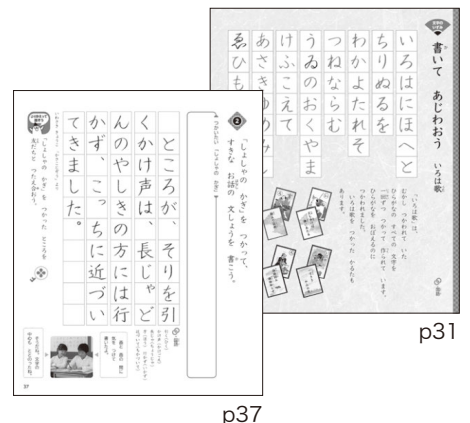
書いて あじわおう いろは歌

いろはにほへと
ちりぬるを
わかよたれそ
つねならむ
うゐのおくやま
けふこえて
あさき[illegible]
ゑひも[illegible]

「いろは歌」は、むかしの人が、ひらがなのすべての文字を一回ずつつかって作られています。ひらがなをおぼえるのにつかわれていたかるたも、いろは歌をつかったかるたもあります。

p31

2 「しょしゃのかぎ」をつかって、すきなお話の文しょうを書こう。

つかうかぎ 「しょしゃのかぎ」

「ところが、そりを引くかけ声は、長じゃどんのやしきの方には行かず、こっちに近づいてきました。」

「しょしゃのかぎ」をつかったところを

p37